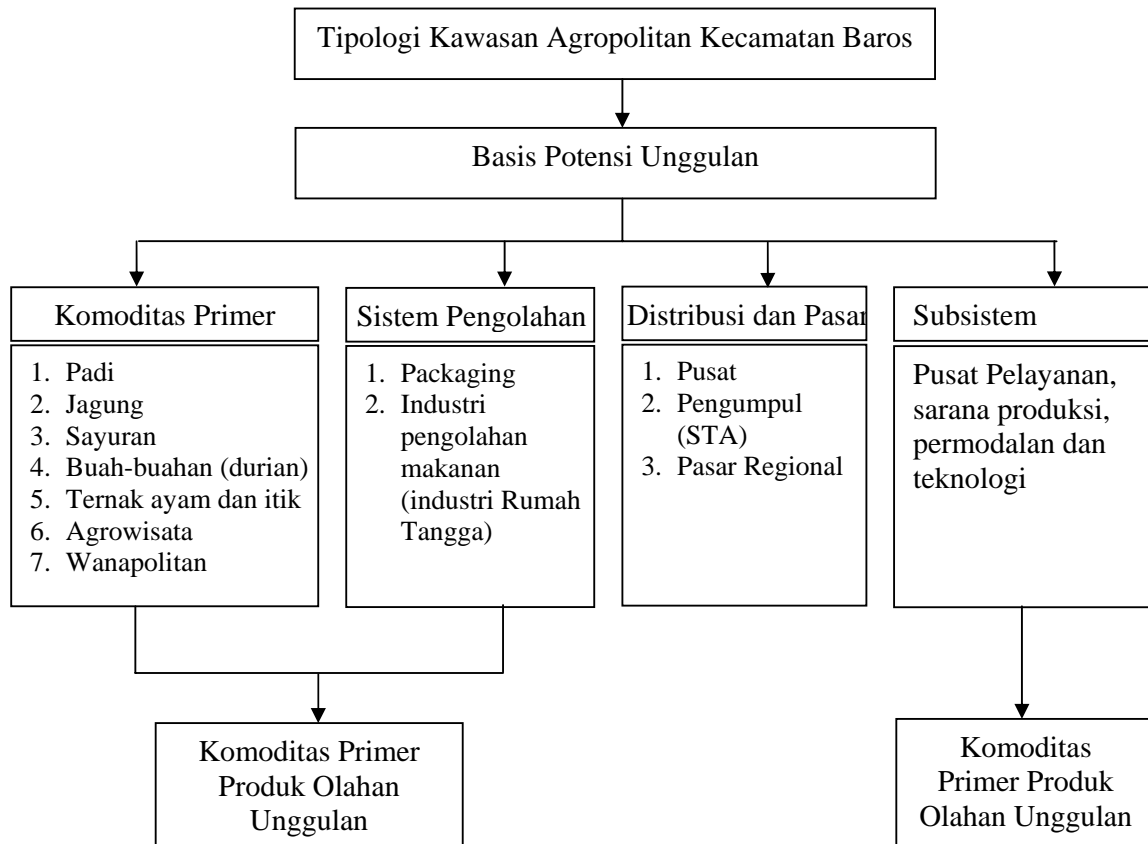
Tipologi Kawasan Agropolitan Kecamatan Baros

Basis Potensi Unggulan

Komoditas Primer

1. Padi
2. Jagung
3. Sayuran
4. Buah-buahan (durian)
5. Ternak ayam dan itik
6. Agrowisata
7. Wanapolitan

Sistem Pengolahan

1. Packaging
2. Industri pengolahan makanan (industri Rumah Tangga)

Distribusi dan Pasar

1. Pusat
2. Pengumpul (STA)
3. Pasar Regional

Subsistem

Pusat Pelayanan, sarana produksi, permodalan dan teknologi

Komoditas Primer Produk Olahan Unggulan

Komoditas Primer Produk Olahan Unggulan